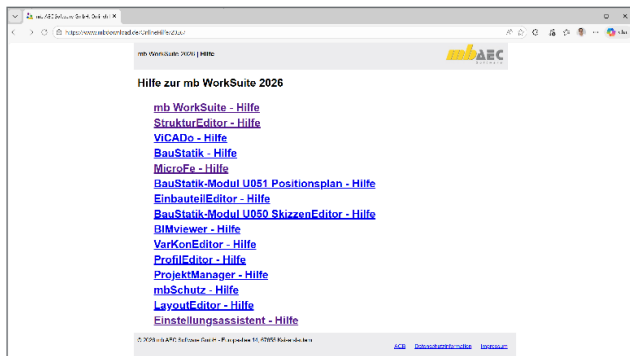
mb AEC Software GmbH: Onlineh ×

https://www.mbaec.de/OnlineHilfe/2026/

mb WorkSuite 2026 | Hilfe

mbAEC

Hilfe zur mb WorkSuite 2026

mb WorkSuite - Hilfe
StrukturEditor - Hilfe
ViCADo - Hilfe
BauStatik - Hilfe
MicroFe - Hilfe
BauStatik-Modul U051 Positionsplan - Hilfe
EinbauteilEditor - Hilfe
BauStatik-Modul U050 SkizzenEditor - Hilfe
BIMviewer - Hilfe
VarKonEditor - Hilfe
ProfilEditor - Hilfe
ProjektManager - Hilfe
mbSchutz - Hilfe
LayoutEditor - Hilfe
Einstellungsassistent - Hilfe

© 2026 mb AEC Software GmbH - Europaallee 14, 67657 Kaiserslautern

AGB Datenschutzinformation Impressum